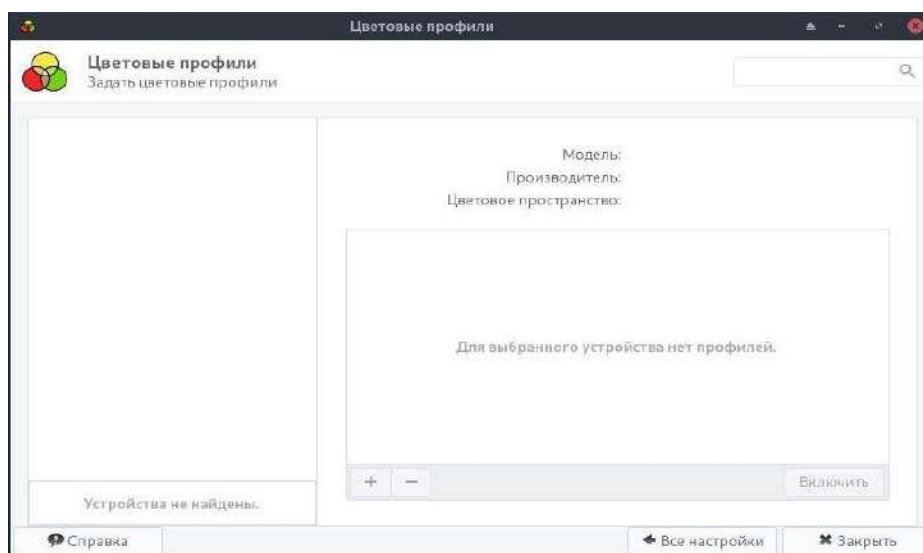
Цветовые профили

Цветовые профили
Задать цветовые профили

Модель:
Производитель:
Цветовое пространство:

Для выбранного устройства нет профилей.

+ −

Включить

Устройства не найдены.

Справка

Все настройки

Закрыть